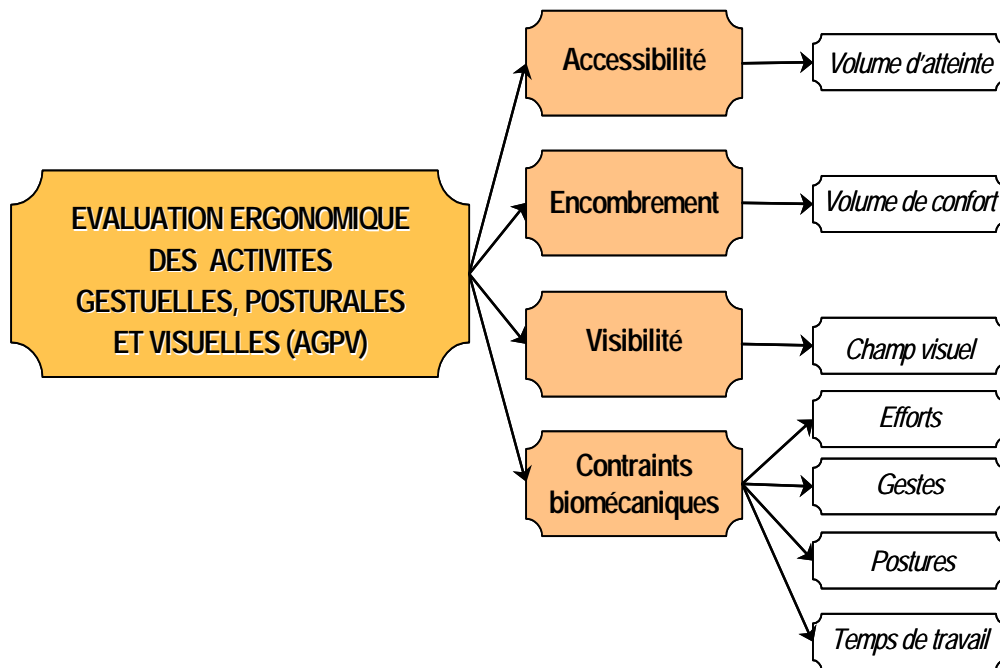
EVALUATION ERGONOMIQUE DES ACTIVITES GESTUELLES, POSTURALES ET VISUELLES (AGPV)

Accessibilité

Volume d'atteinte

Encombrement

Volume de confort

Visibilité

Champ visuel

Contraints biomécaniques

Efforts

Gestes

Postures

Temps de travail